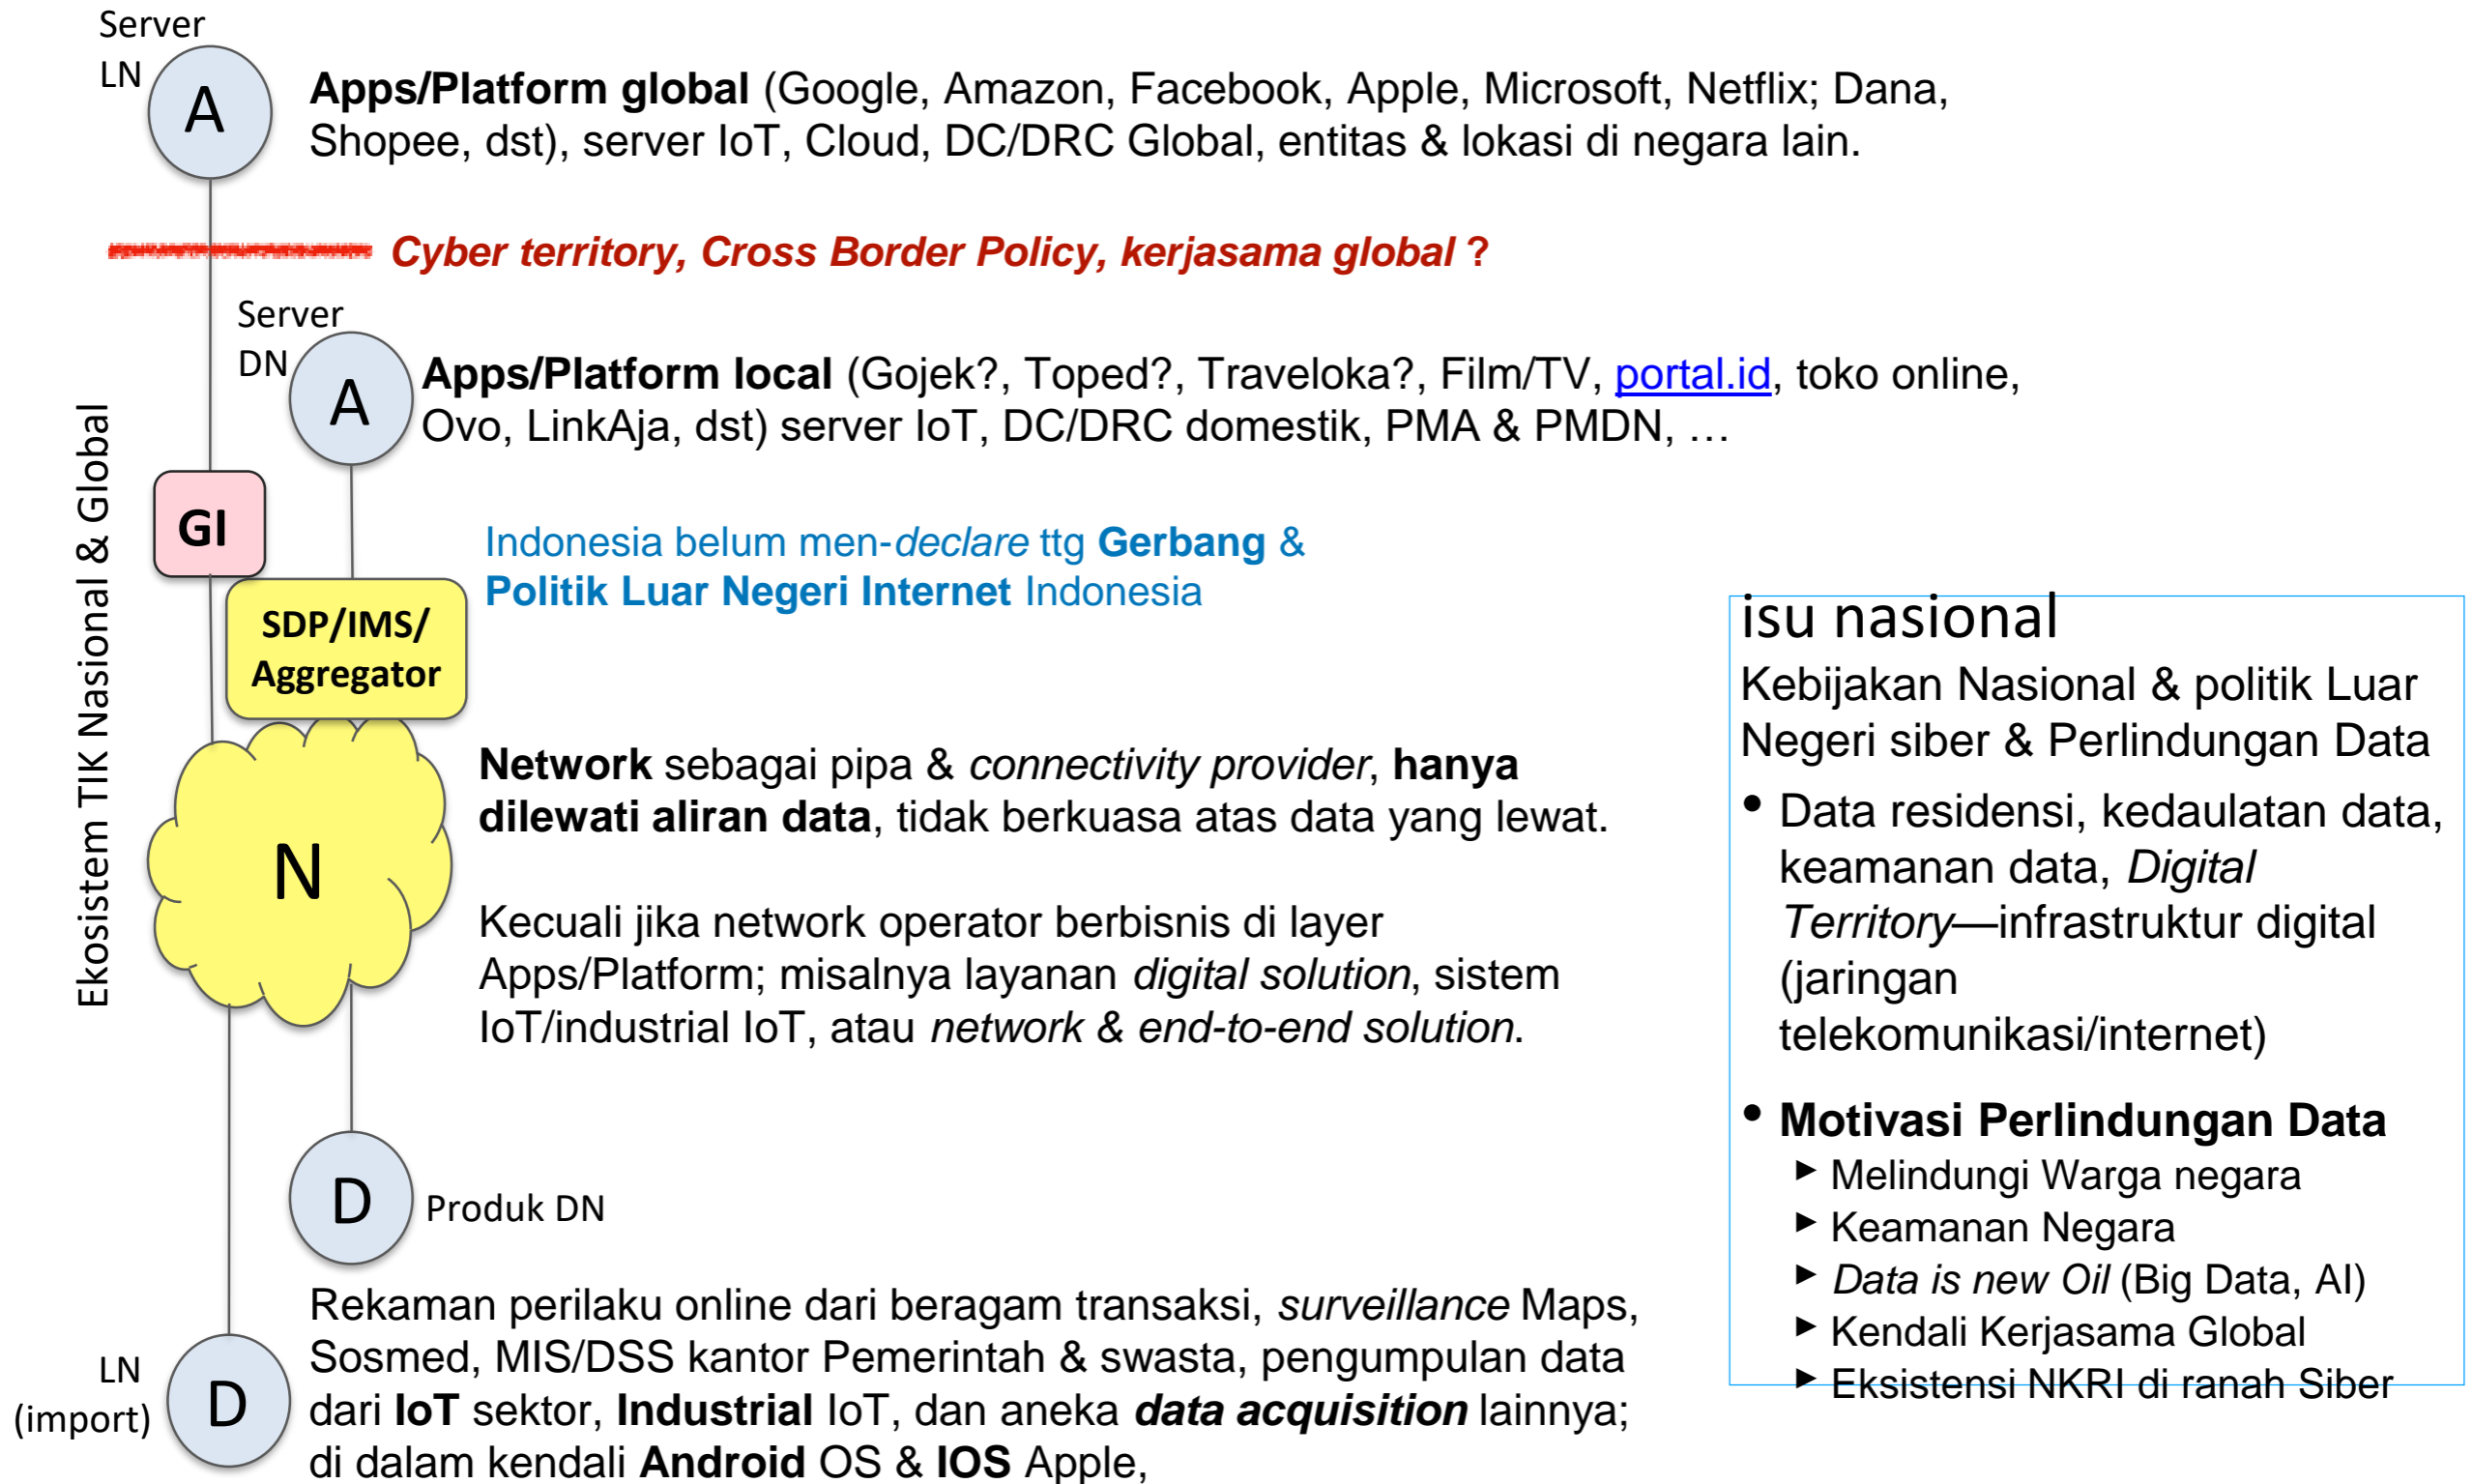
Server LN

A

**Apps/Platform global** (Google, Amazon, Facebook, Apple, Microsoft, Netflix; Dana, Shopee, dst), server IoT, Cloud, DC/DRC Global, entitas & lokasi di negara lain.

*Cyber territory, Cross Border Policy, kerjasama global ?*

Server DN

A

**Apps/Platform local** (Gojek?, Toped?, Traveloka?, Film/TV, portal.id, toko online, Ovo, LinkAja, dst) server IoT, DC/DRC domestik, PMA & PMDN, …

Ekosistem TIK Nasional & Global

GI

SDP/IMS/ Aggregator

Indonesia belum men-*declare* ttg **Gerbang** & **Politik Luar Negeri Internet** Indonesia

N

**Network** sebagai pipa & *connectivity provider*, **hanya dilewati aliran data**, tidak berkuasa atas data yang lewat.

Kecuali jika network operator berbisnis di layer Apps/Platform; misalnya layanan *digital solution*, sistem IoT/industrial IoT, atau *network & end-to-end solution*.

D

Produk DN

LN (import)

D

Rekaman perilaku online dari beragam transaksi, *surveillance* Maps, Sosmed, MIS/DSS kantor Pemerintah & swasta, pengumpulan data dari **IoT** sektor, **Industrial** IoT, dan aneka ***data acquisition*** lainnya; di dalam kendali **Android** OS & **IOS** Apple,

isu nasional

Kebijakan Nasional & politik Luar Negeri siber & Perlindungan Data

• Data residensi, kedaulatan data, keamanan data, *Digital Territory*—infrastruktur digital (jaringan telekomunikasi/internet)

• **Motivasi Perlindungan Data**
  ▸ Melindungi Warga negara
  ▸ Keamanan Negara
  ▸ *Data is new Oil* (Big Data, AI)
  ▸ Kendali Kerjasama Global
  ▸ Eksistensi NKRI di ranah Siber